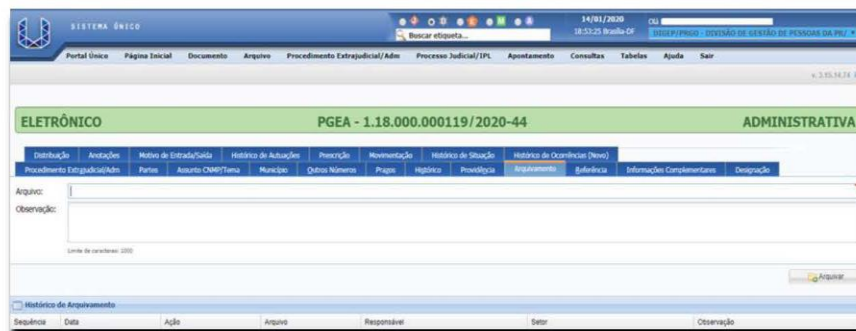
SISTEMA ÚNICO

Buscar etiqueta...

14/01/2020
18:53:25 Brasília-DF

Olá

DIGEP/PRGO - DIVISÃO DE GESTÃO DE PESSOAS DA PR/

Portal Único Página Inicial Documento Arquivo Procedimento Extrajudicial/Adm Processo Judicial/IPL Apontamento Consultas Tabelas Ajuda Sair

v. 3.15.14.74

ELETRÔNICO

PGEA - 1.18.000.000119/2020-44

ADMINISTRATIVA

Distribuição Anotações Motivo de Entrada/Saída Histórico de Autuações Prescrição Movimentação Histórico de Situação Histórico de Ocorrências (Novo)

Procedimento Extrajudicial/Adm Partes Assunto CNMP/Tema Município Outros Números Prazos Histórico Providência Arquivamento Referência Informações Complementares Designação

Arquivo:

Observação:

Limite de caracteres: 1000

Arquivar

Histórico de Arquivamento

| Sequência | Data | Ação | Arquivo | Responsável | Setor | Observação |
|---|---|---|---|---|---|---|